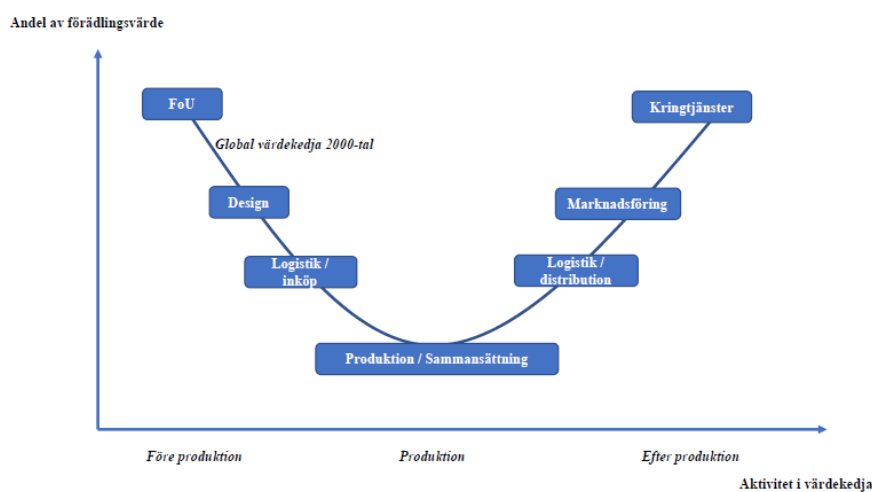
Andel av förädlingsvärde

FoU

Global värdekedja 2000-tal

Design

Logistik / inköp

Produktion / Sammansättning

Logistik / distribution

Marknadsföring

Kringtjänster

Före produktion

Produktion

Efter produktion

Aktivitet i värdekedja